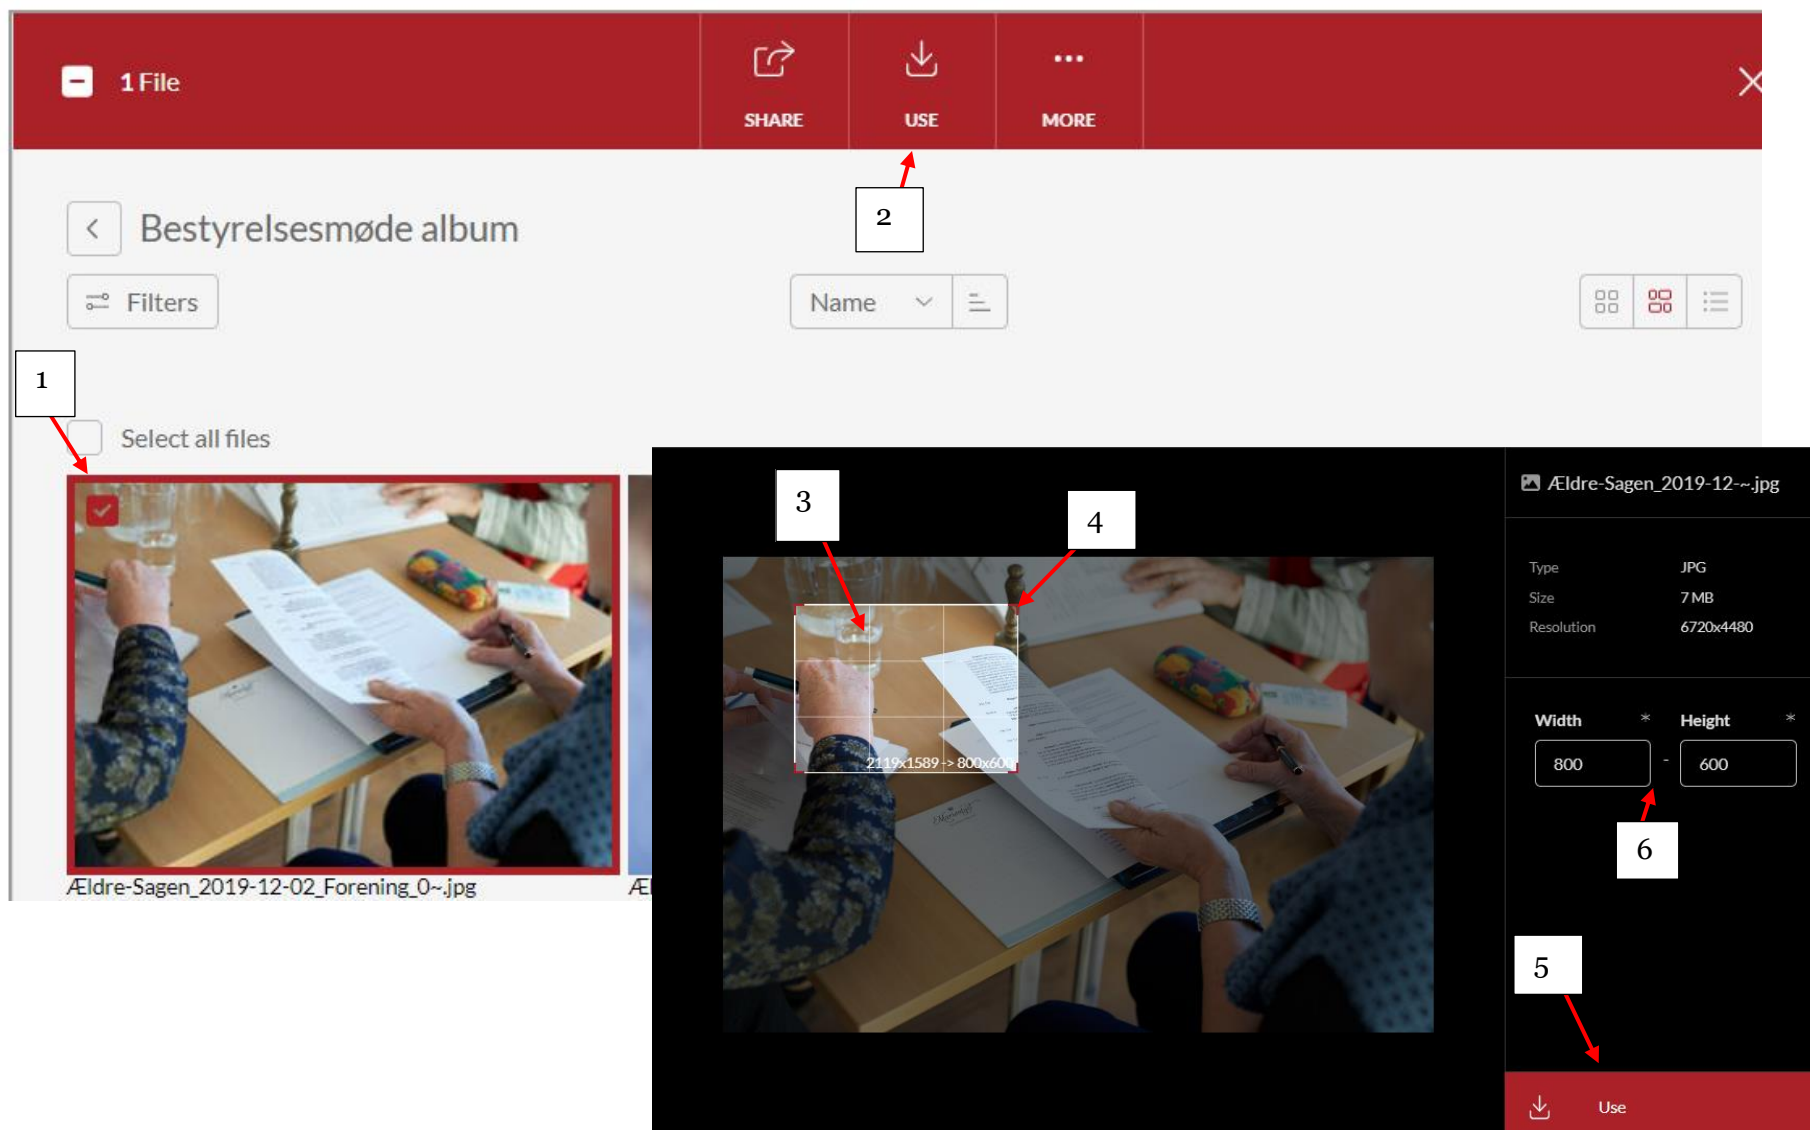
1 File

SHARE

USE

MORE

2

Bestyrelsesmøde album

Filters

Name

1

Select all files

Ældre-Sagen_2019-12-02_Forening_0~.jpg

Æl

3

4

2119x1589 -> 800x600

Ældre-Sagen_2019-12-~.jpg

Type JPG
Size 7 MB
Resolution 6720x4480

Width *
Height *

800 - 600

6

5

Use